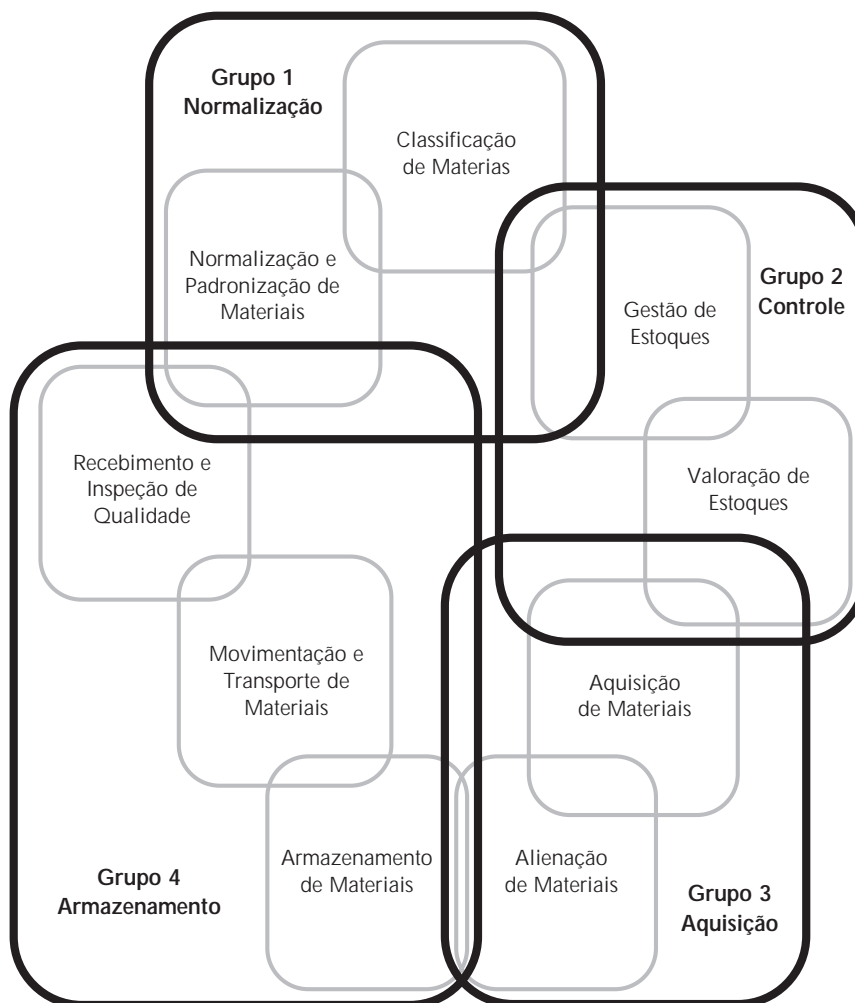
Grupo 1
Normalização

Classificação de Materias

Normalização e Padronização de Materiais

Grupo 2
Controle

Gestão de Estoques

Valoração de Estoques

Recebimento e Inspeção de Qualidade

Movimentação e Transporte de Materiais

Armazenamento de Materiais

Aquisição de Materiais

Alienação de Materiais

Grupo 4
Armazenamento

Grupo 3
Aquisição